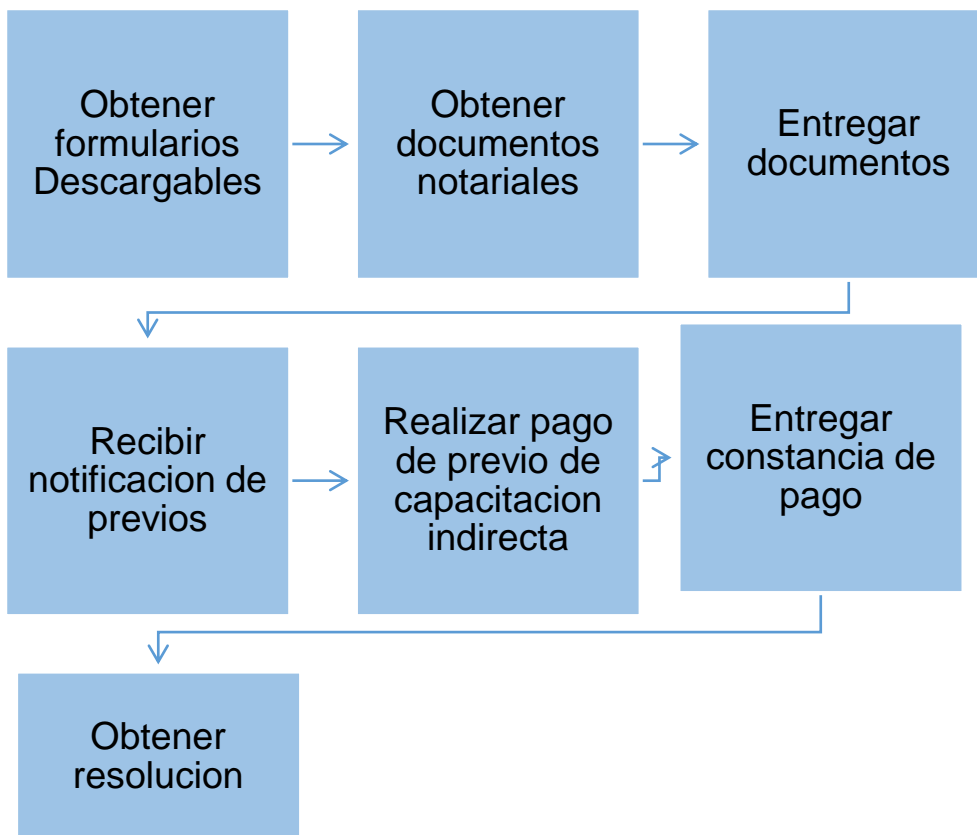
Obtener formularios Descargables

Obtener documentos notariales

Entregar documentos

Recibir notificacion de previos

Realizar pago de previo de capacitacion indirecta

Entregar constancia de pago

Obtener resolucion